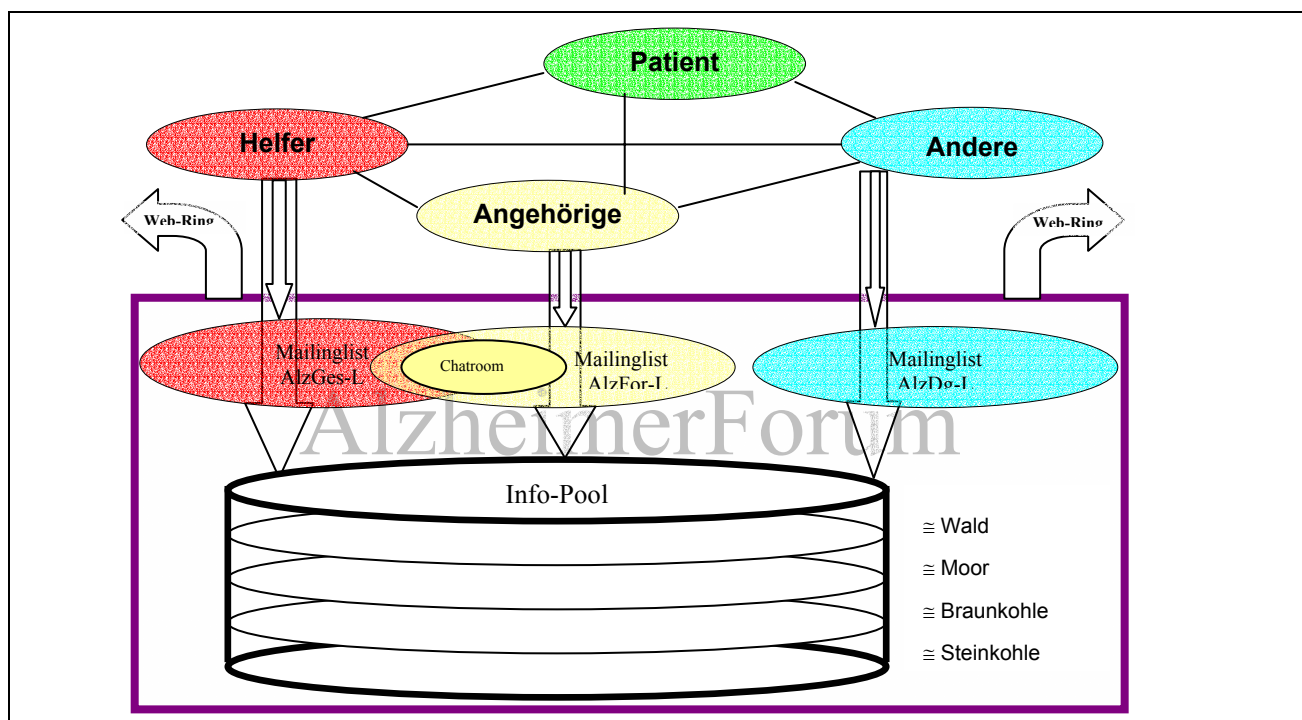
Patient

Helfer

Andere

Angehörige

Web-Ring

Web-Ring

Mailinglist AlzGes-L

Chatroom

Mailinglist AlzFor-L

Mailinglist AlzDg-L

AlzheimerForum

Info-Pool

≅ Wald

≅ Moor

≅ Braunkohle

≅ Steinkohle